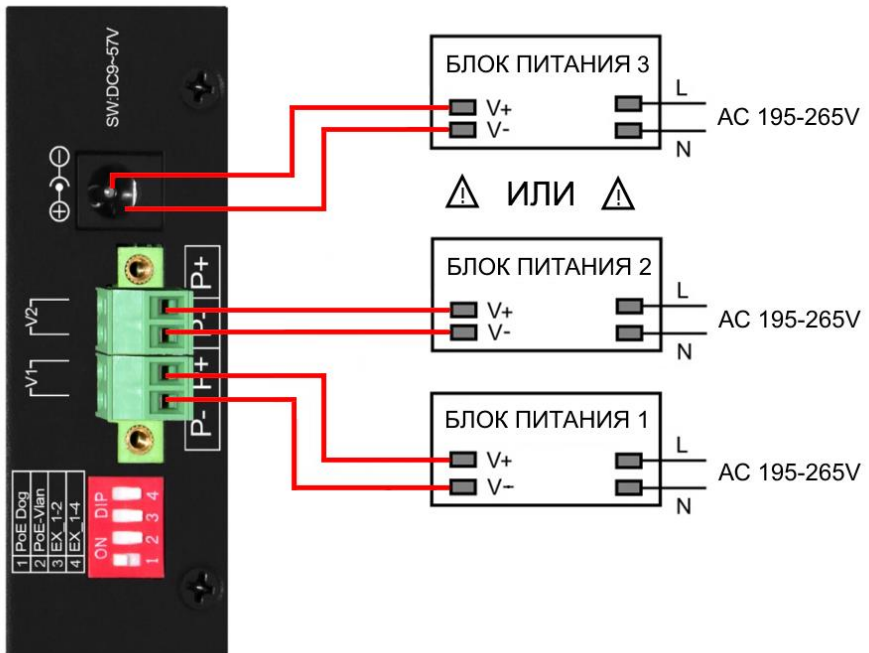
SW:DC9~57V

⊕•⊖

V2

V1

P+
P-
P+
P-

1 PoE Dog
2 PoE-Vlan
3 EX 1-2
4 EX 1-4

ON DIP
1 2 3 4

БЛОК ПИТАНИЯ 3
V+
V-
L
N
AC 195-265V

⚠ ИЛИ ⚠

БЛОК ПИТАНИЯ 2
V+
V-
L
N
AC 195-265V

БЛОК ПИТАНИЯ 1
V+
V-
L
N
AC 195-265V